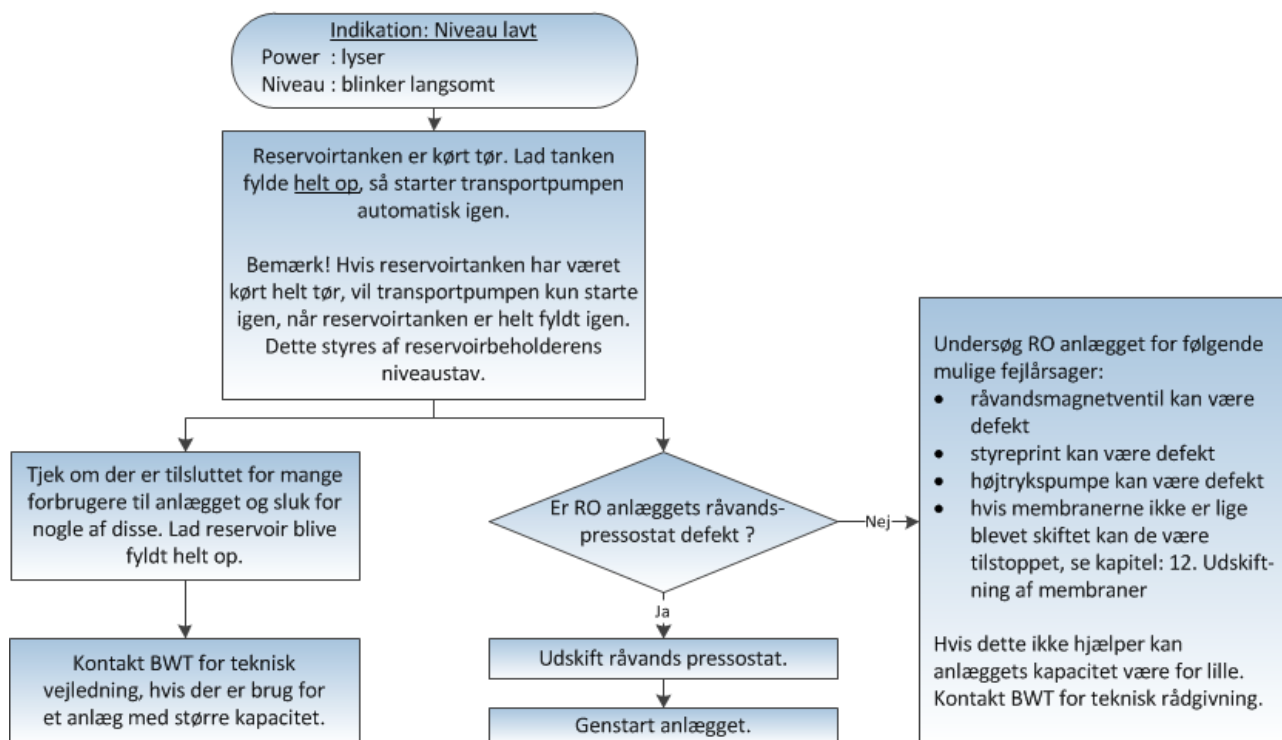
Indikation: Niveau lavt
Power : lyser
Niveau : blinker langsomt

Reservoirtanken er kørt tør. Lad tanken fylde helt op, så starter transportpumpen automatisk igen.

Bemærk! Hvis reservoirtanken har været kørt helt tør, vil transportpumpen kun starte igen, når reservoirtanken er helt fyldt igen. Dette styres af reservoirbeholderens niveaustav.

Tjek om der er tilsluttet for mange forbrugere til anlægget og sluk for nogle af disse. Lad reservoir blive fyldt helt op.

Kontakt BWT for teknisk vejledning, hvis der er brug for et anlæg med større kapacitet.

Er RO anlæggets råvands-pressostat defekt ?

Nej

Ja

Udskift råvands pressostat.

Genstart anlægget.

Undersøg RO anlægget for følgende mulige fejlårsager:
- råvandsmagnetventil kan være defekt
- styreprint kan være defekt
- højtrykspumpe kan være defekt
- hvis membranerne ikke er lige blevet skiftet kan de være tilstoppet, se kapitel: 12. Udskiftning af membraner

Hvis dette ikke hjælper kan anlæggets kapacitet være for lille. Kontakt BWT for teknisk rådgivning.